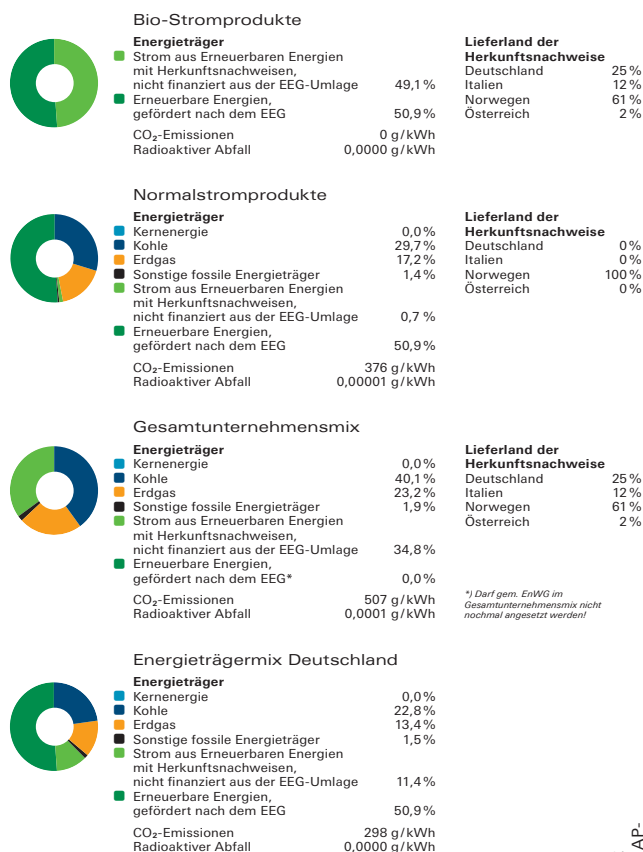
Bio-Stromprodukte

**Energieträger**

| | |
|---|---|
| Strom aus Erneuerbaren Energien mit Herkunftsnachweisen, nicht finanziert aus der EEG-Umlage | 49,1 % |
| Erneuerbare Energien, gefördert nach dem EEG | 50,9 % |

CO₂-Emissionen 0 g/kWh
Radioaktiver Abfall 0,0000 g/kWh

**Lieferland der Herkunftsnachweise**

| | |
|---|---|
| Deutschland | 25 % |
| Italien | 12 % |
| Norwegen | 61 % |
| Österreich | 2 % |

Normalstromprodukte

**Energieträger**

| | |
|---|---|
| Kernenergie | 0,0 % |
| Kohle | 29,7 % |
| Erdgas | 17,2 % |
| Sonstige fossile Energieträger | 1,4 % |
| Strom aus Erneuerbaren Energien mit Herkunftsnachweisen, nicht finanziert aus der EEG-Umlage | 0,7 % |
| Erneuerbare Energien, gefördert nach dem EEG | 50,9 % |

CO₂-Emissionen 376 g/kWh
Radioaktiver Abfall 0,00001 g/kWh

**Lieferland der Herkunftsnachweise**

| | |
|---|---|
| Deutschland | 0 % |
| Italien | 0 % |
| Norwegen | 100 % |
| Österreich | 0 % |

Gesamtunternehmensmix

**Energieträger**

| | |
|---|---|
| Kernenergie | 0,0 % |
| Kohle | 40,1 % |
| Erdgas | 23,2 % |
| Sonstige fossile Energieträger | 1,9 % |
| Strom aus Erneuerbaren Energien mit Herkunftsnachweisen, nicht finanziert aus der EEG-Umlage | 34,8 % |
| Erneuerbare Energien, gefördert nach dem EEG* | 0,0 % |

CO₂-Emissionen 507 g/kWh
Radioaktiver Abfall 0,0001 g/kWh

**Lieferland der Herkunftsnachweise**

| | |
|---|---|
| Deutschland | 25 % |
| Italien | 12 % |
| Norwegen | 61 % |
| Österreich | 2 % |

*) Darf gem. EnWG im Gesamtunternehmensmix nicht nochmal angesetzt werden!

Energieträgermix Deutschland

**Energieträger**

| | |
|---|---|
| Kernenergie | 0,0 % |
| Kohle | 22,8 % |
| Erdgas | 13,4 % |
| Sonstige fossile Energieträger | 1,5 % |
| Strom aus Erneuerbaren Energien mit Herkunftsnachweisen, nicht finanziert aus der EEG-Umlage | 11,4 % |
| Erneuerbare Energien, gefördert nach dem EEG | 50,9 % |

CO₂-Emissionen 298 g/kWh
Radioaktiver Abfall 0,0000 g/kWh

AP-